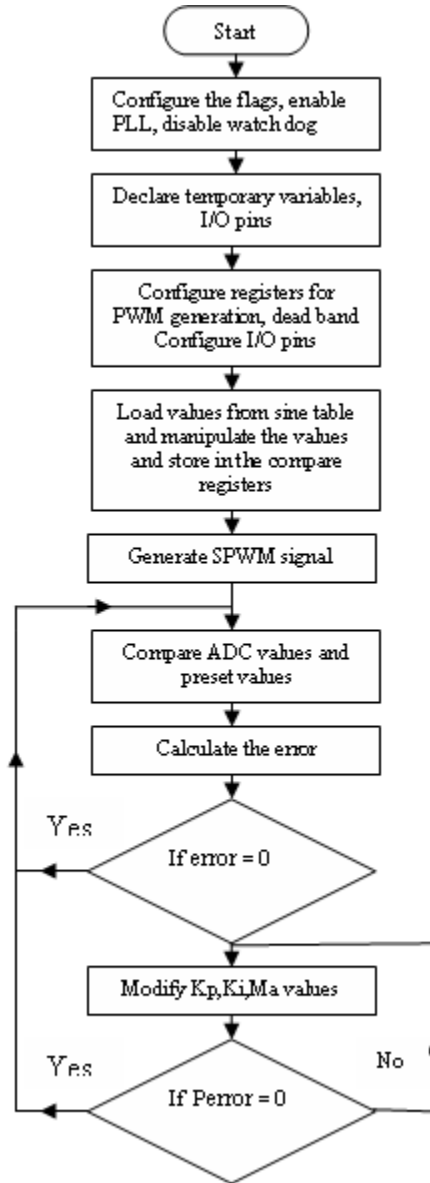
Start

Configure the flags, enable PLL, disable watch dog

Declare temporary variables, I/O pins

Configure registers for PWM generation, dead band Configure I/O pins

Load values from sine table and manipulate the values and store in the compare registers

Generate SPWM signal

Compare ADC values and preset values

Calculate the error

Yes

If error = 0

Modify Kp,Ki,Ma values

Yes

No

If Perror = 0